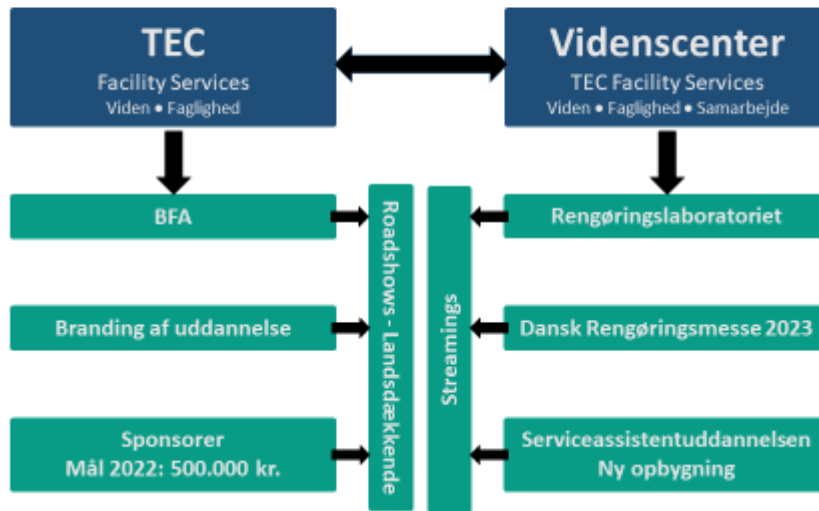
TEC
Facility Services
Viden • Faglighed

Videnscenter
TEC Facility Services
Viden • Faglighed • Samarbejde

BFA

Branding af uddannelse

Sponsorer
Mål 2022: 500.000 kr.

Roadshows - Landsdækkende

Streamings

Rengøringslaboratoriet

Dansk Rengøringsmesse 2023

Serviceassistentuddannelsen
Ny opbygning